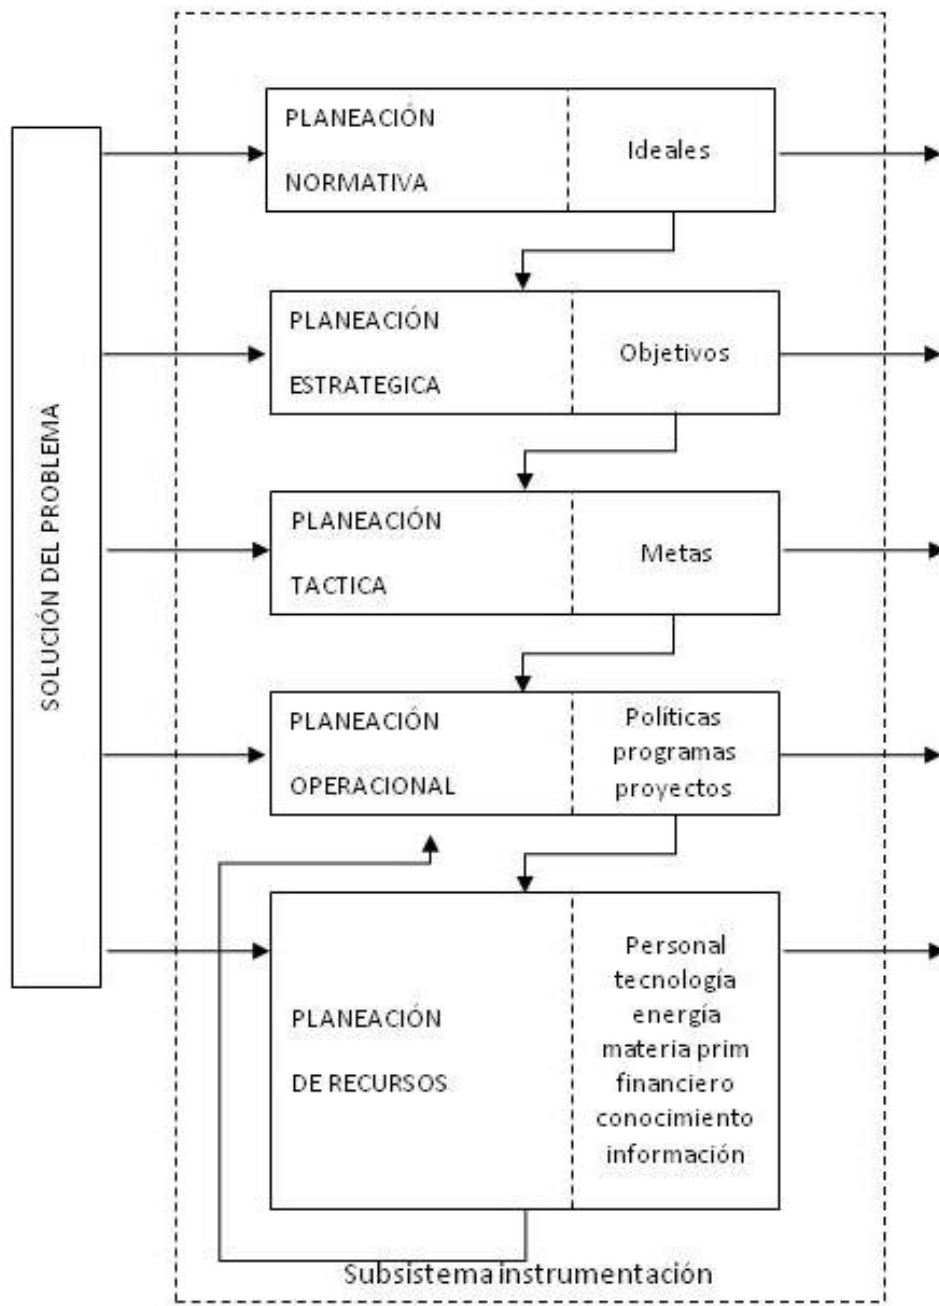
SOLUCIÓN DEL PROBLEMA

PLANEACIÓN NORMATIVA

Ideales

PLANEACIÓN ESTRATEGICA

Objetivos

PLANEACIÓN TACTICA

Metas

PLANEACIÓN OPERACIONAL

Políticas programas proyectos

PLANEACIÓN DE RECURSOS

Personal tecnología energía materia prim financiero conocimiento información

Subsistema instrumentación